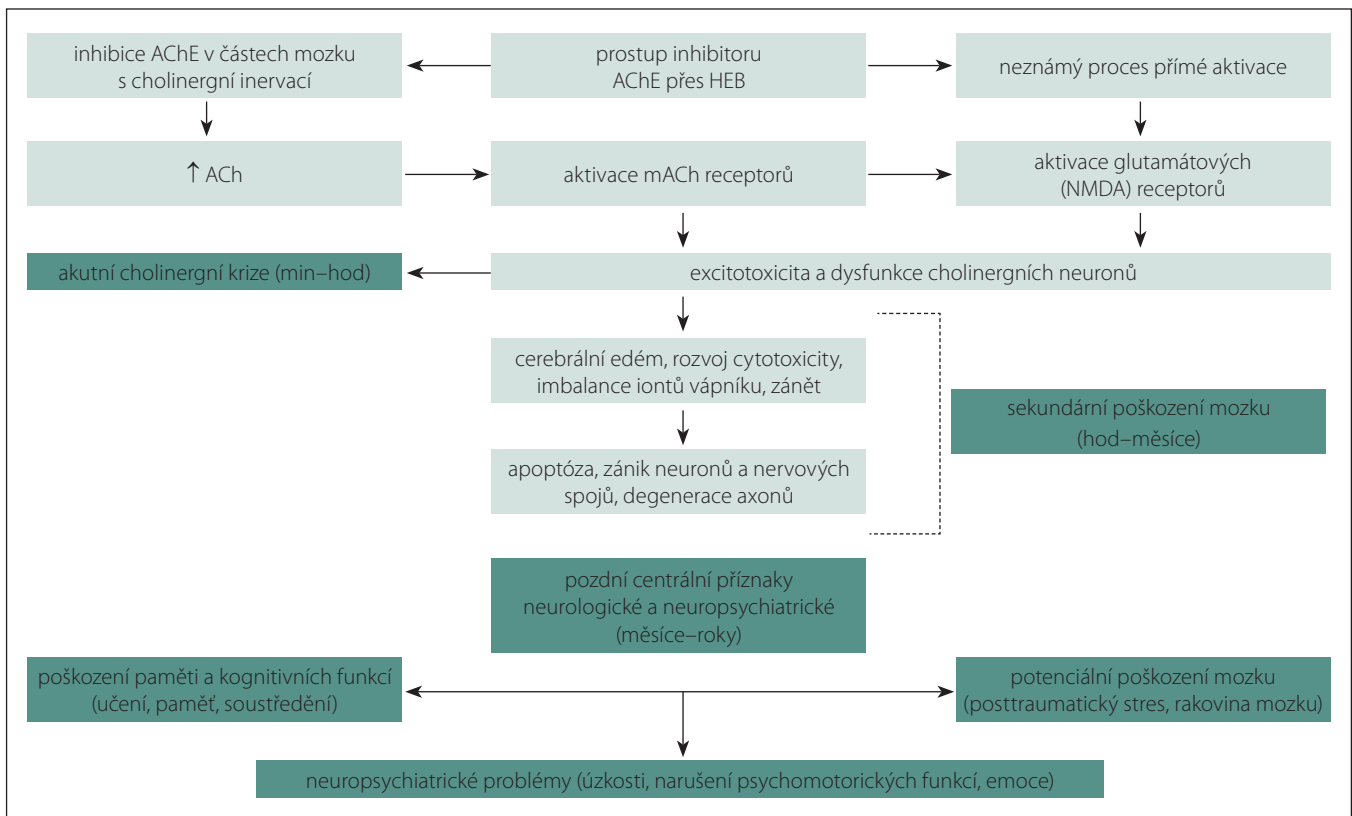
inhibice AChE v částech mozku s cholinergní inervací

prostup inhibitoru AChE přes HEB

neznámý proces přímé aktivace

↑ ACh

aktivace mACh receptorů

aktivace glutamátových (NMDA) receptorů

akutní cholinergní krize (min–hod)

excitotoxicita a dysfunkce cholinergních neuronů

cerebrální edém, rozvoj cytotoxicity, imbalance iontů vápníku, zánět

apoptóza, zánik neuronů a nervových spojů, degenerace axonů

sekundární poškození mozku (hod–měsíce)

pozdní centrální příznaky neurologické a neuropsychiatrické (měsíce–roky)

poškození paměti a kognitivních funkcí (učení, paměť, soustředění)

potenciální poškození mozku (posttraumatický stres, rakovina mozku)

neuropsychiatrické problémy (úzkosti, narušení psychomotorických funkcí, emoce)